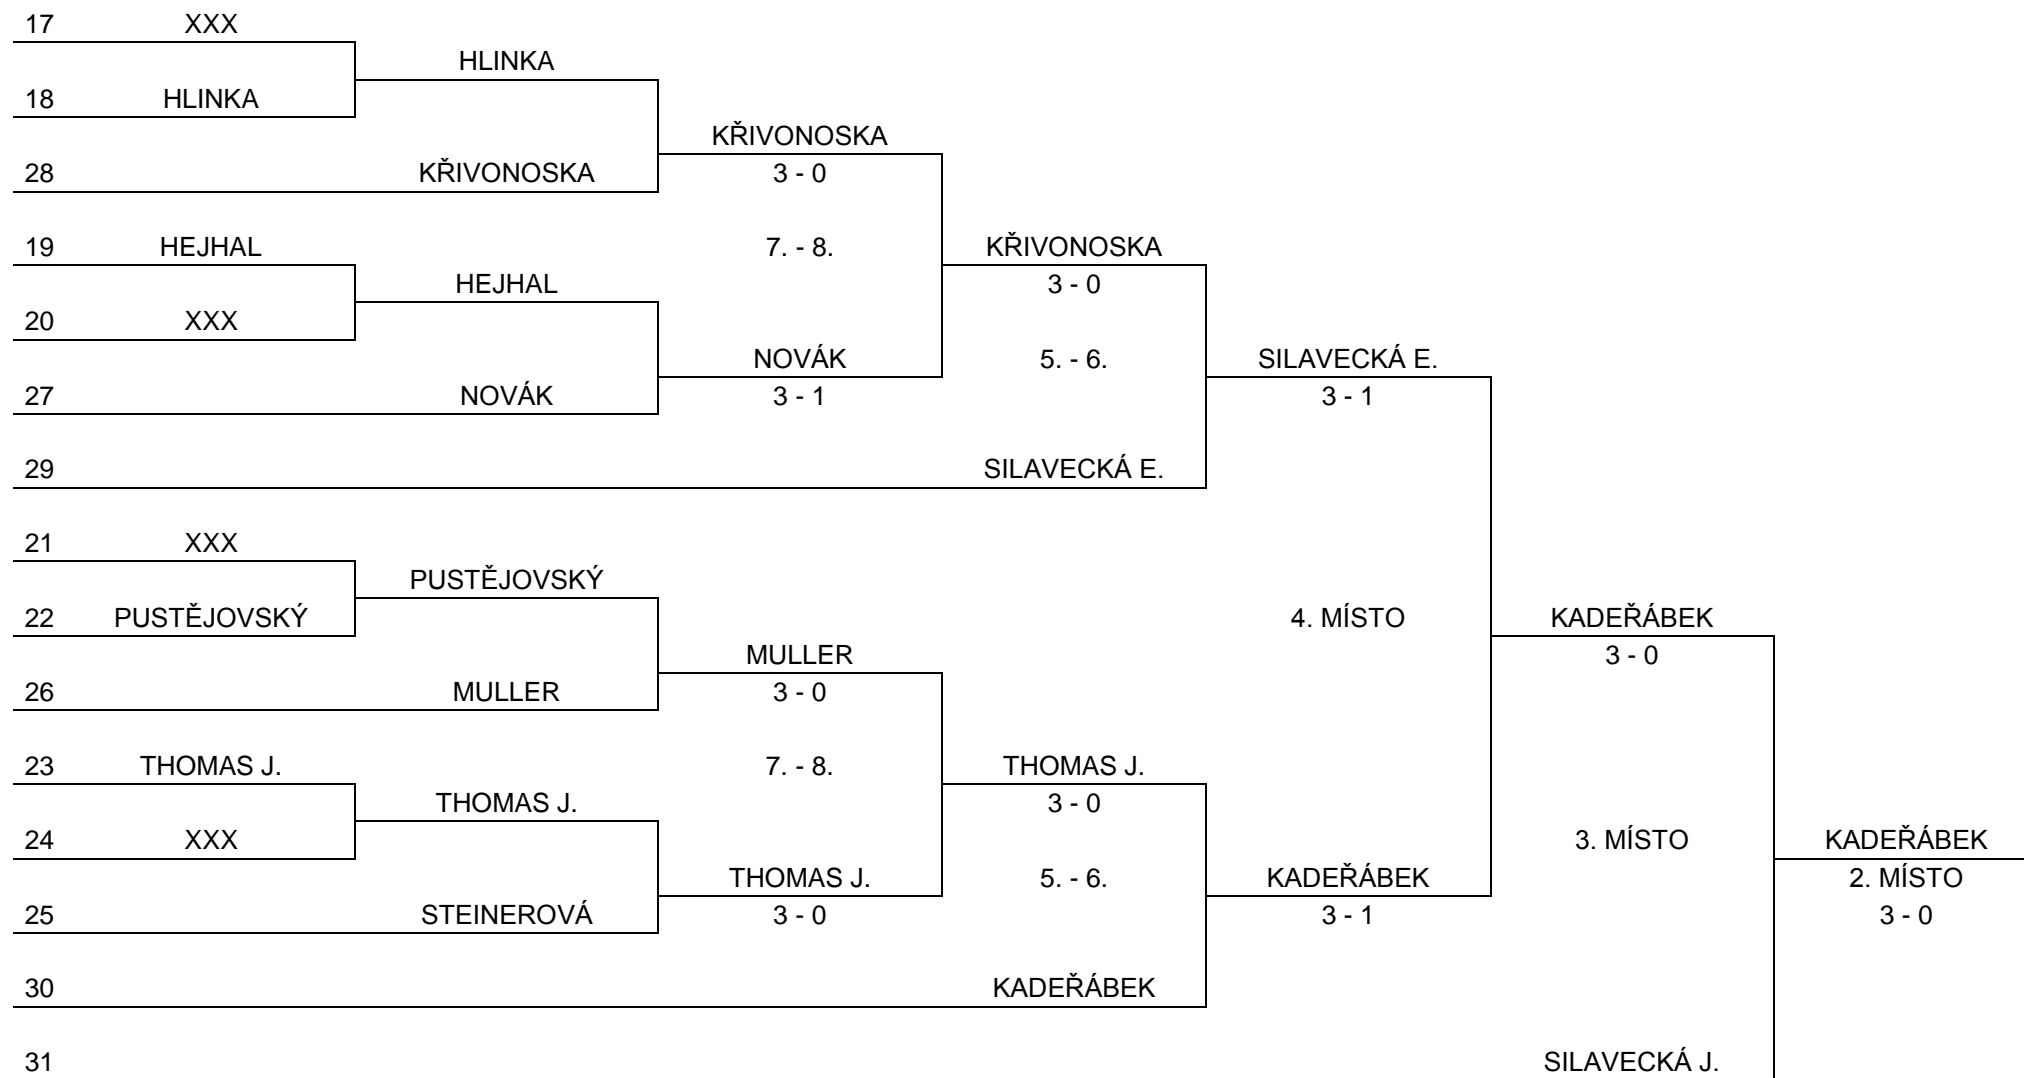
17 XXX
HLINKA
18 HLINKA
KŘIVONOSKA
28 KŘIVONOSKA
3 - 0
19 HEJHAL
7. - 8.
KŘIVONOSKA
HEJHAL
3 - 0
20 XXX
NOVÁK
5. - 6.
SILAVECKÁ E.
27 NOVÁK
3 - 1
3 - 1
29 SILAVECKÁ E.
21 XXX
PUSTĚJOVSKÝ
22 PUSTĚJOVSKÝ
4. MÍSTO
KADEŘÁBEK
MULLER
3 - 0
26 MULLER
3 - 0
23 THOMAS J.
7. - 8.
THOMAS J.
THOMAS J.
3 - 0
24 XXX
3. MÍSTO
KADEŘÁBEK
THOMAS J.
5. - 6.
KADEŘÁBEK
2. MÍSTO
25 STEINEROVÁ
3 - 0
3 - 1
3 - 0
30 KADEŘÁBEK
31 SILAVECKÁ J.